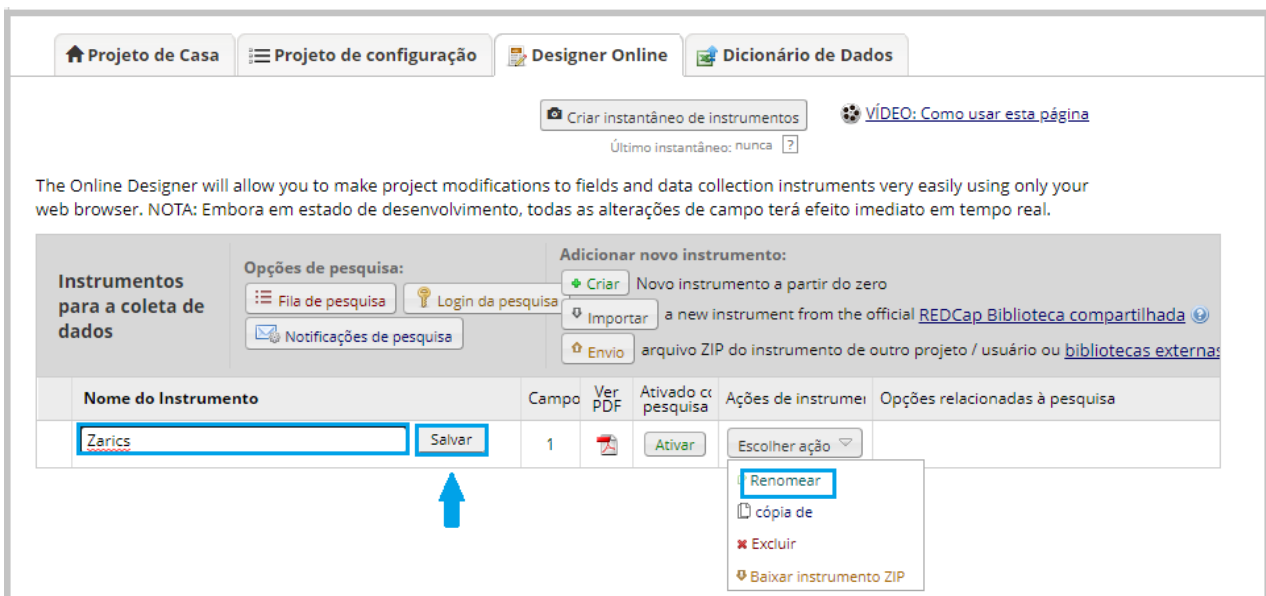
Projeto de Casa | Projeto de configuração | Designer Online | Dicionário de Dados

Criar instantâneo de instrumentos
Último instantâneo: nunca ?

VÍDEO: Como usar esta página

The Online Designer will allow you to make project modifications to fields and data collection instruments very easily using only your web browser. NOTA: Embora em estado de desenvolvimento, todas as alterações de campo terá efeito imediato em tempo real.

Instrumentos para a coleta de dados

Opções de pesquisa:
Fila de pesquisa
Login da pesquisa
Notificações de pesquisa

Adicionar novo instrumento:
Criar Novo instrumento a partir do zero
Importar a new instrument from the official REDCap Biblioteca compartilhada
Envio arquivo ZIP do instrumento de outro projeto / usuário ou bibliotecas externas

| | Nome do Instrumento | Campo | Ver PDF | Ativado co pesquisa | Ações de instrumer | Opções relacionadas à pesquisa |
|---|---|---|---|---|---|---|
| | Zarics Salvar | 1 | | Ativar | Escolher ação | |

Renomear
cópia de
Excluir
Baixar instrumento ZIP